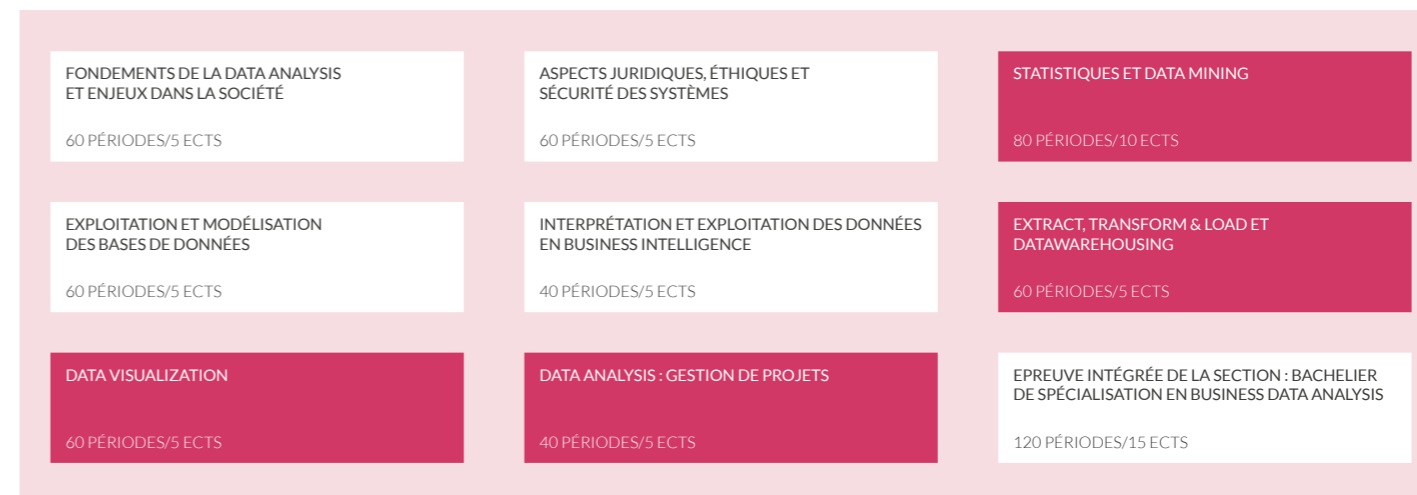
FONDEMENTS DE LA DATA ANALYSIS ET ENJEUX DANS LA SOCIÉTÉ

60 PÉRIODES/5 ECTS

ASPECTS JURIDIQUES, ÉTHIQUES ET SÉCURITÉ DES SYSTÈMES

60 PÉRIODES/5 ECTS

STATISTIQUES ET DATA MINING

80 PÉRIODES/10 ECTS

EXPLOITATION ET MODÉLISATION DES BASES DE DONNÉES

60 PÉRIODES/5 ECTS

INTERPRÉTATION ET EXPLOITATION DES DONNÉES EN BUSINESS INTELLIGENCE

40 PÉRIODES/5 ECTS

EXTRACT, TRANSFORM & LOAD ET DATAWAREHOUSING

60 PÉRIODES/5 ECTS

DATA VISUALIZATION

60 PÉRIODES/5 ECTS

DATA ANALYSIS : GESTION DE PROJETS

40 PÉRIODES/5 ECTS

EPREUVE INTÉGRÉE DE LA SECTION : BACHELIER DE SPÉCIALISATION EN BUSINESS DATA ANALYSIS

120 PÉRIODES/15 ECTS